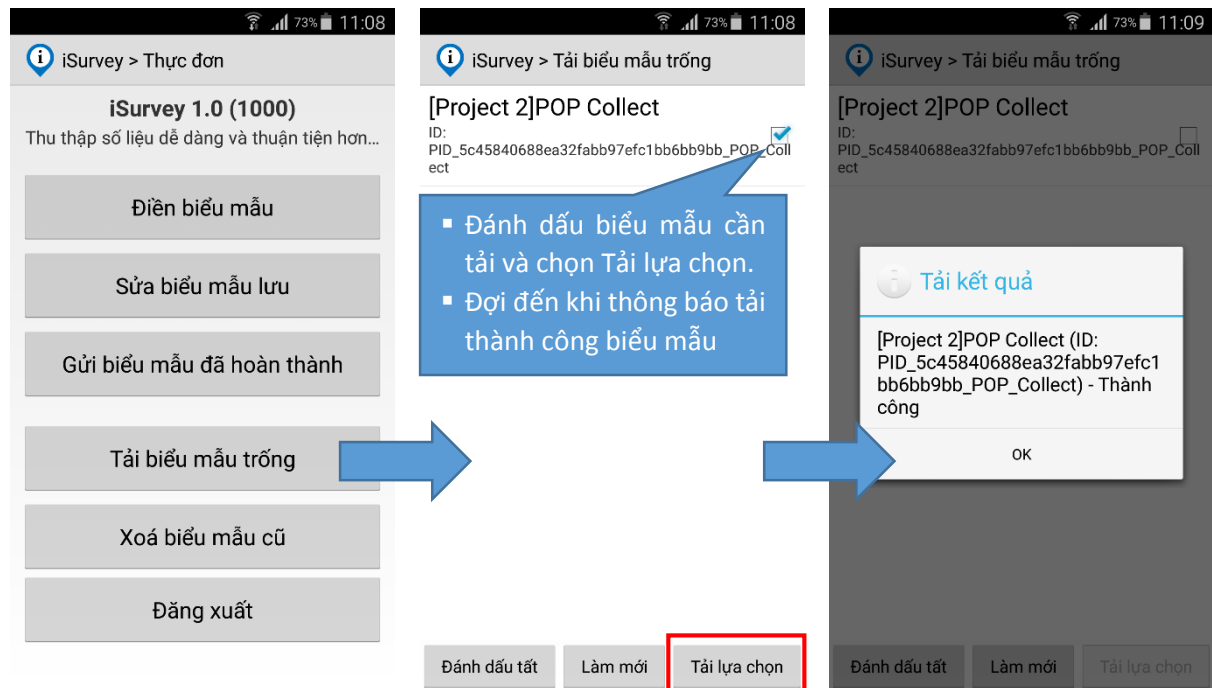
73% 11:08

iSurvey > Thực đơn

iSurvey 1.0 (1000)

Thu thập số liệu dễ dàng và thuận tiện hơn...

Điền biểu mẫu

Sửa biểu mẫu lưu

Gửi biểu mẫu đã hoàn thành

Tải biểu mẫu trống

Xoá biểu mẫu cũ

Đăng xuất

73% 11:08

iSurvey > Tải biểu mẫu trống

[Project 2]POP Collect

ID: PID_5c45840688ea32fabb97efc1bb6bb9bb_POP_Collect

▪ Đánh dấu biểu mẫu cần tải và chọn Tải lựa chọn.
▪ Đợi đến khi thông báo tải thành công biểu mẫu

Đánh dấu tất | Làm mới | Tải lựa chọn

73% 11:09

iSurvey > Tải biểu mẫu trống

[Project 2]POP Collect

ID: PID_5c45840688ea32fabb97efc1bb6bb9bb_POP_Collect

Tải kết quả

[Project 2]POP Collect (ID: PID_5c45840688ea32fabb97efc1bb6bb9bb_POP_Collect) - Thành công

OK

Đánh dấu tất | Làm mới | Tải lựa chọn